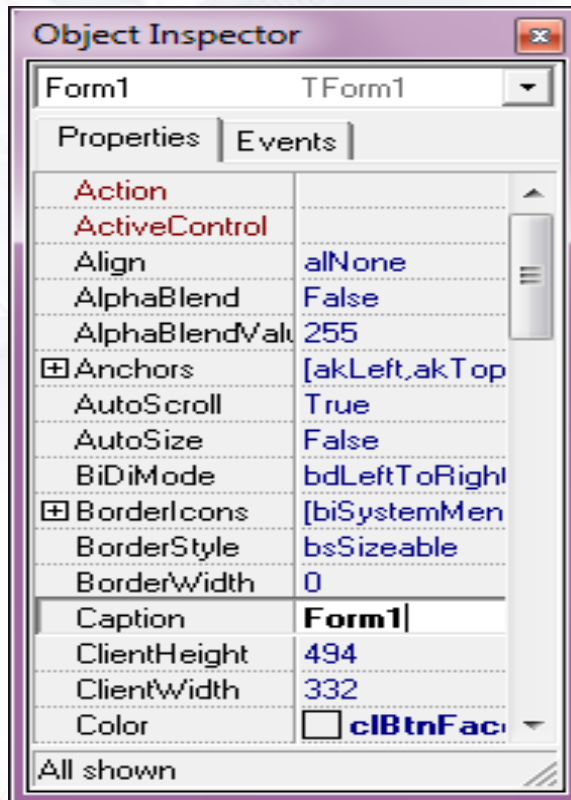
Object Inspector

Form1 TForm1

Properties | Events

| | |
|---|---|
| Action | |
| ActiveControl | |
| Align | alNone |
| AlphaBlend | False |
| AlphaBlendValu | 255 |
| ⊞Anchors | [akLeft,akTop |
| AutoScroll | True |
| AutoSize | False |
| BiDiMode | bdLeftToRigh |
| ⊞BorderIcons | [biSystemMen |
| BorderStyle | bsSizeable |
| BorderWidth | 0 |
| Caption | Form1 |
| ClientHeight | 494 |
| ClientWidth | 332 |
| Color | clBtnFac |

All shown